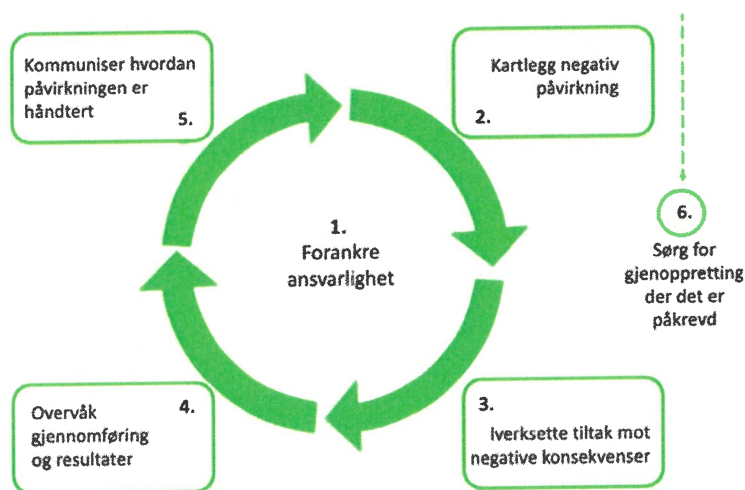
Kommuniser hvordan påvirkningen er håndtert
5.

Kartlegg negativ påvirkning
2.

1.
Forankre ansvarlighet

6.
Sørg for gjenoppretting der det er påkrevd

Overvåk gjennomføring og resultater
4.

3.
Iverksette tiltak mot negative konsekvenser